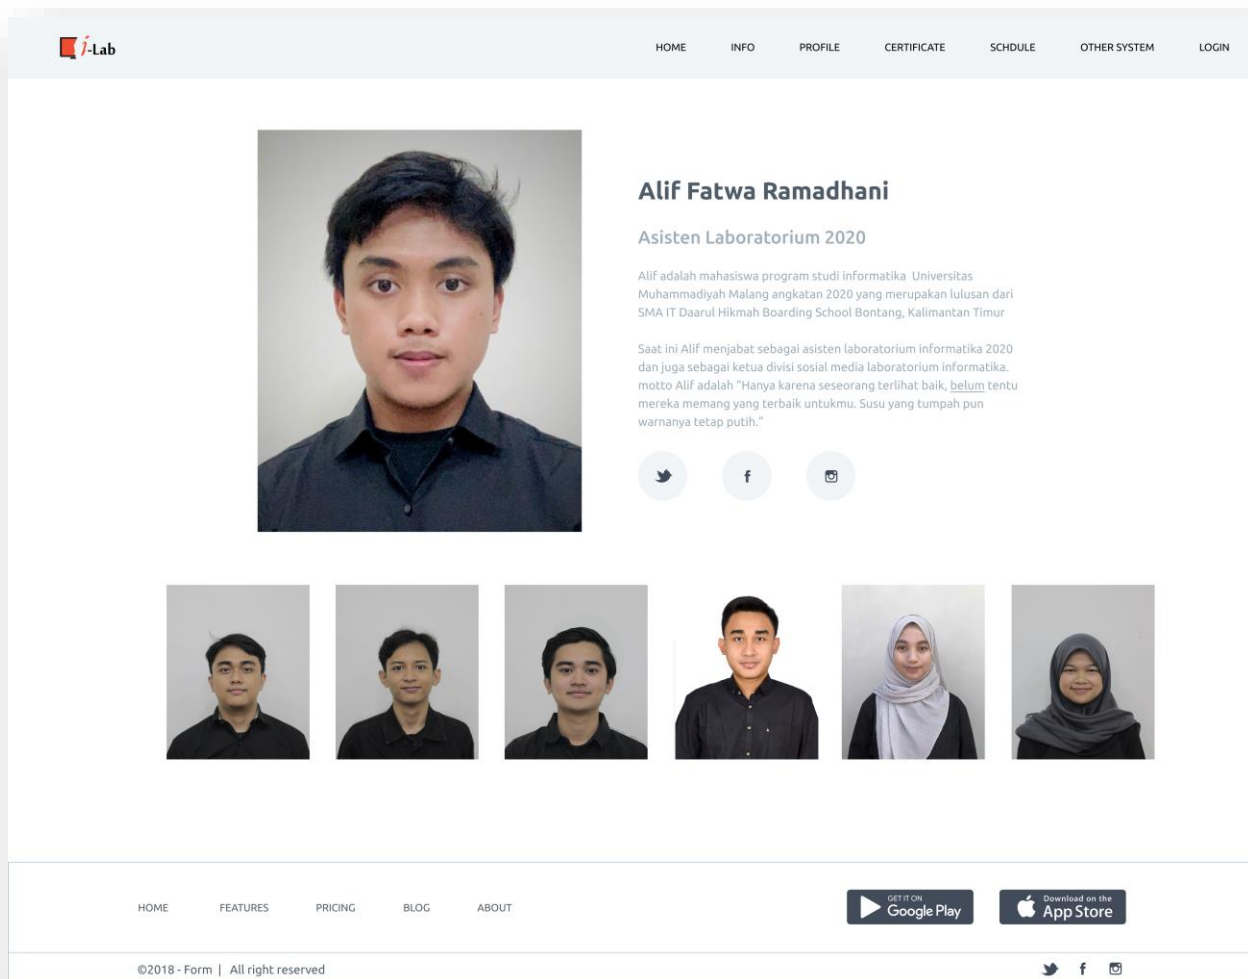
i-Lab

HOME INFO PROFILE CERTIFICATE SCHDULE OTHER SYSTEM LOGIN

Alif Fatwa Ramadhani

Asisten Laboratorium 2020

Alif adalah mahasiswa program studi informatika Universitas Muhammadiyah Malang angkatan 2020 yang merupakan lulusan dari SMA IT Daarul Hikmah Boarding School Bontang, Kalimantan Timur

Saat ini Alif menjabat sebagai asisten laboratorium informatika 2020 dan juga sebagai ketua divisi sosial media laboratorium informatika. motto Alif adalah "Hanya karena seseorang terlihat baik, belum tentu mereka memang yang terbaik untukmu. Susu yang tumpah pun warnanya tetap putih."

f

HOME FEATURES PRICING BLOG ABOUT

GET IT ON Google Play

Download on the App Store

©2018 - Form | All right reserved

f